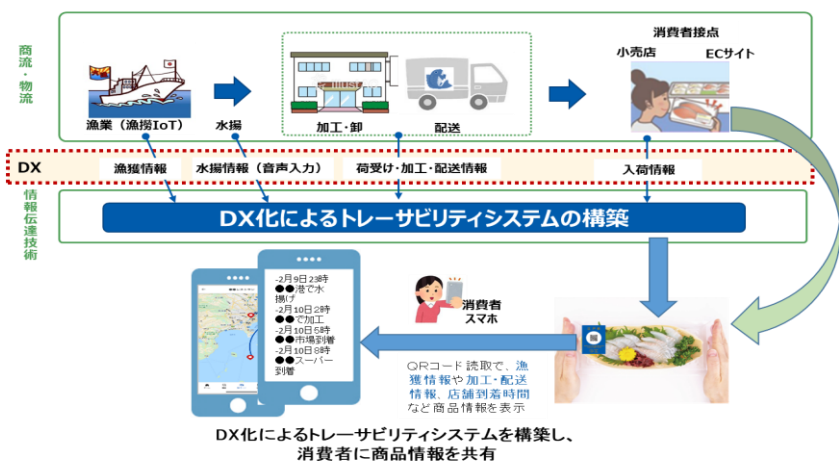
商流・物流

漁業（漁撈IoT）
水揚
加工・卸
配送
消費者接点
小売店
ECサイト

DX
漁獲情報
水揚情報（音声入力）
荷受け・加工・配送情報
入荷情報

情報伝達技術

DX化によるトレーサビリティシステムの構築

-2月9日23時 ●●港で水揚げ
-2月10日2時 ●●で加工
-2月10日5時 ●●市場到着
-2月10日8時 ●●スーパー到着

消費者スマホ

QRコード読取で、漁獲情報や加工・配送情報、店舗到着時間など商品情報を表示

DX化によるトレーサビリティシステムを構築し、消費者に商品情報を共有